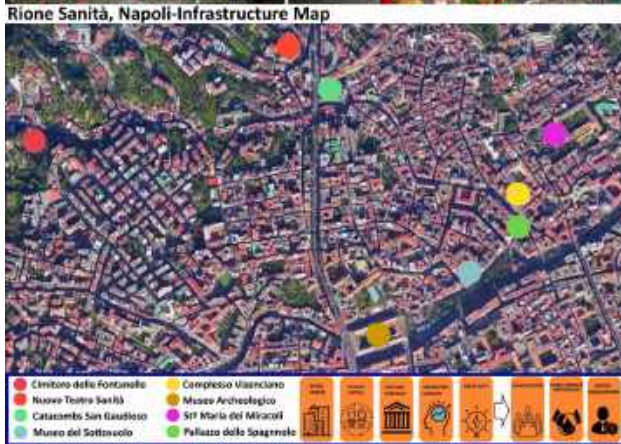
Rione Sanità, Napoli-Infrastructure Map

Cimitero delle Fontanelle
Nuovo Teatro Sanità
Catacombe San Gaudioso
Museo del Sottosuolo
Complesso Visanciano
Museo Archeologico
Sti Maria dei Miracoli
Pallazzo dello Spagnolo

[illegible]
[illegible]
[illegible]
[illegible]
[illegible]
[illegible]
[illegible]
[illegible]